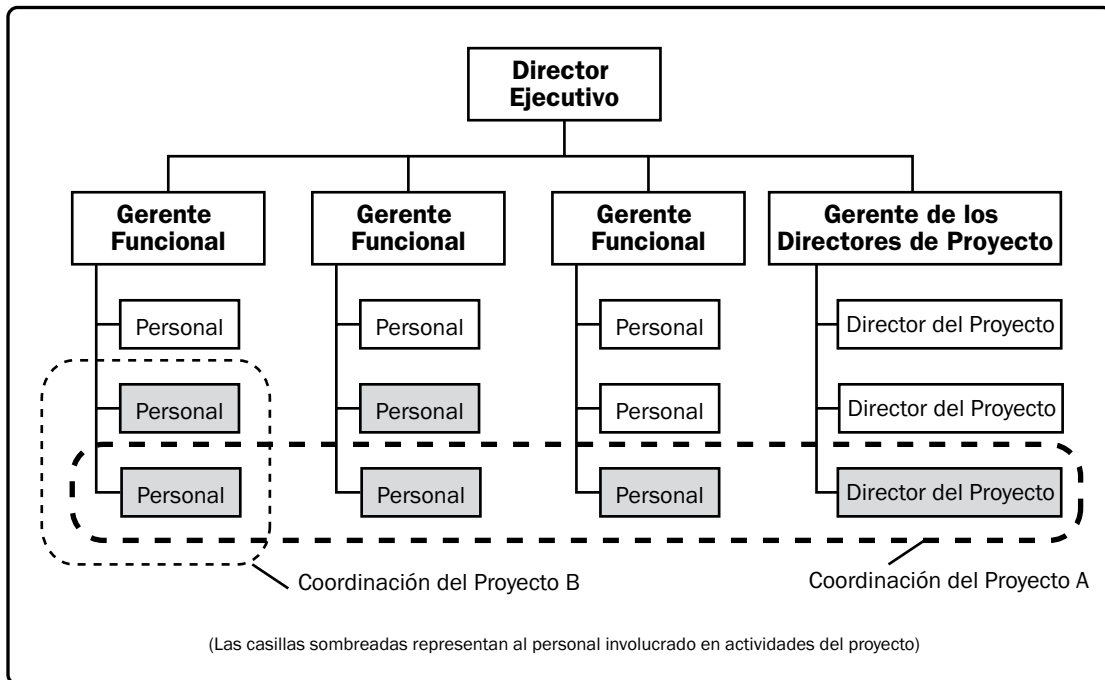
Director Ejecutivo

Gerente Funcional

Gerente Funcional

Gerente Funcional

Gerente de los Directores de Proyecto

Personal

Personal

Personal

Personal

Personal

Personal

Personal

Personal

Personal

Director del Proyecto

Director del Proyecto

Director del Proyecto

Coordinación del Proyecto B

Coordinación del Proyecto A

(Las casillas sombreadas representan al personal involucrado en actividades del proyecto)